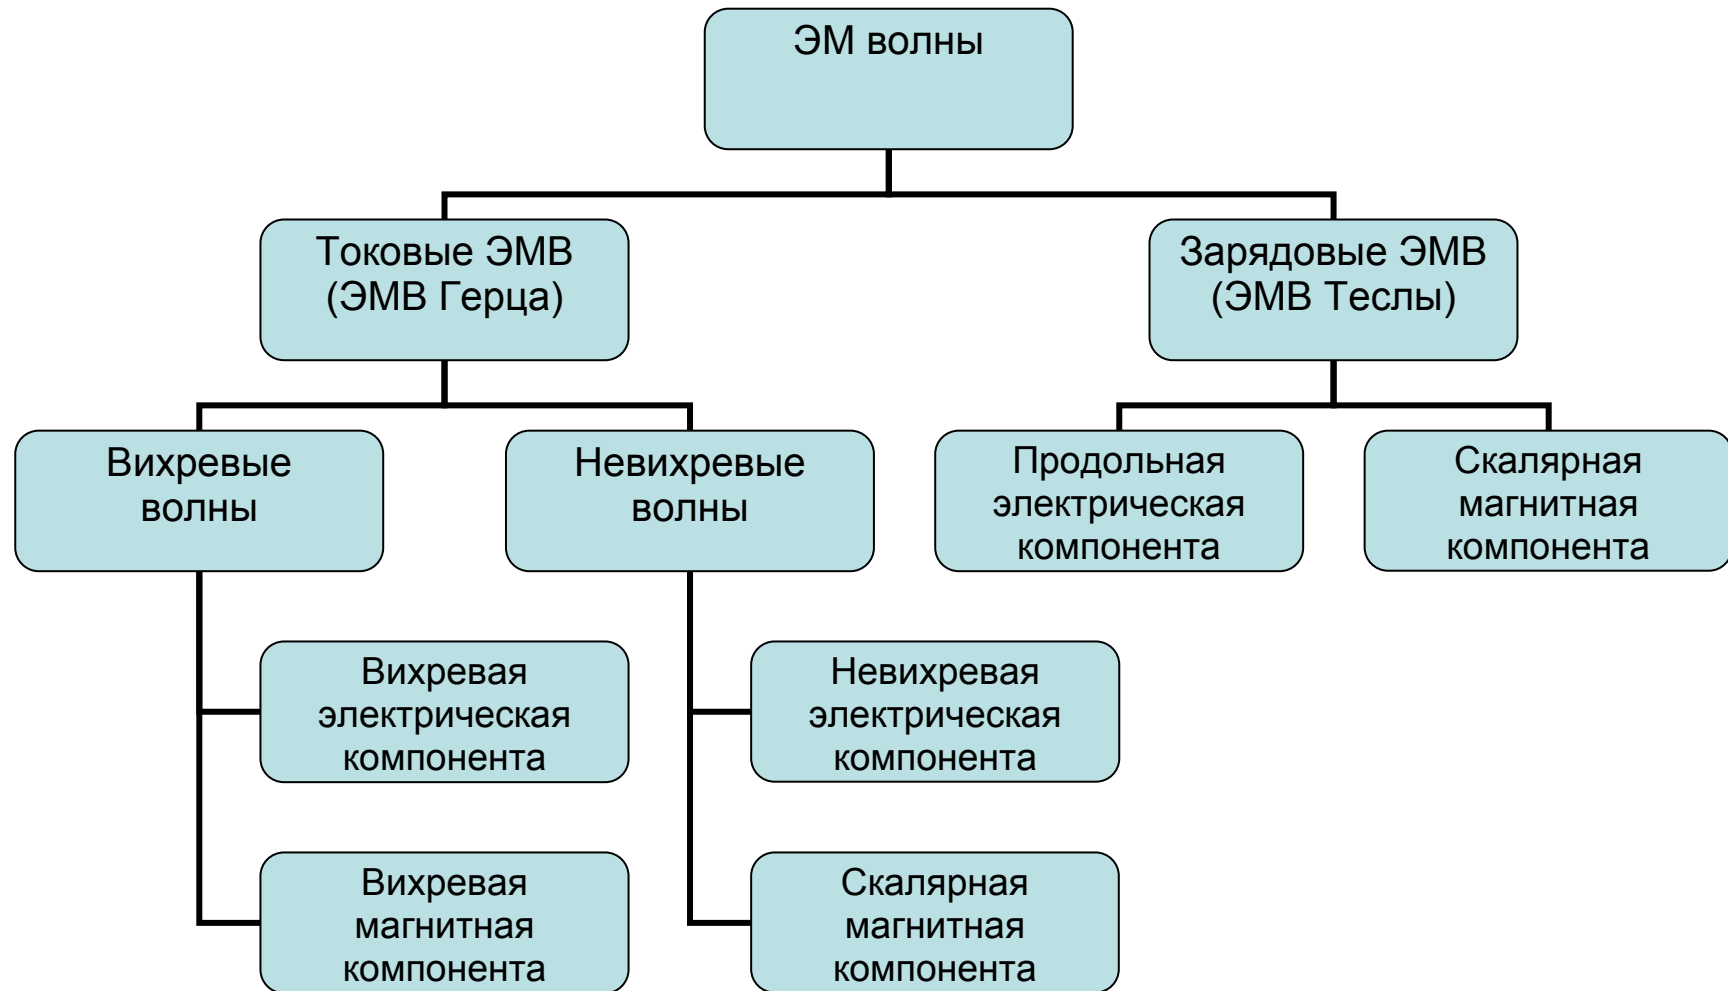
ЭМ волны

Токовые ЭМВ (ЭМВ Герца)

Зарядовые ЭМВ (ЭМВ Теслы)

Вихревые волны

Невихревые волны

Продольная электрическая компонента

Скалярная магнитная компонента

Вихревая электрическая компонента

Невихревая электрическая компонента

Вихревая магнитная компонента

Скалярная магнитная компонента